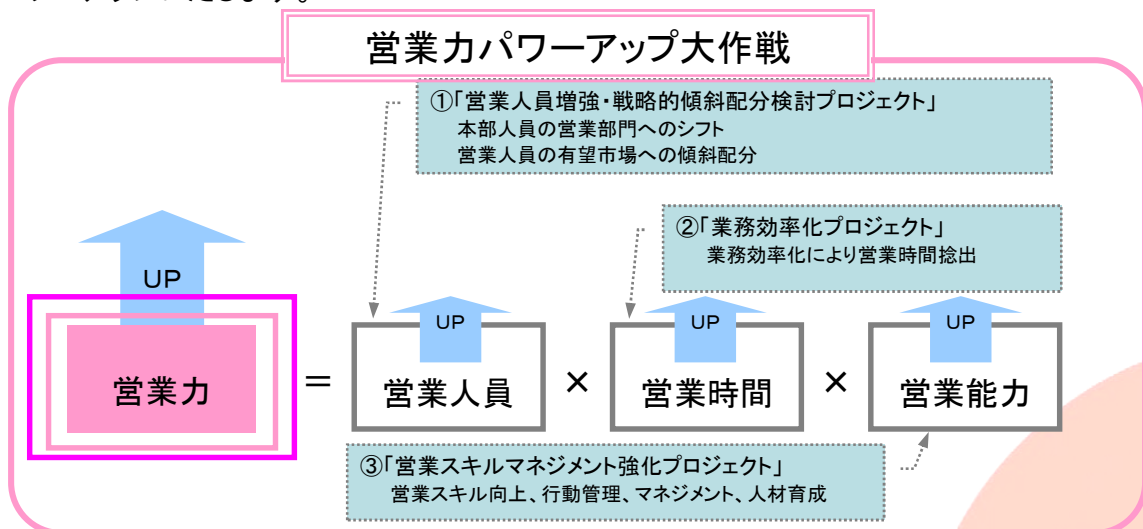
営業力パワーアップ大作戦

①「営業人員増強・戦略的傾斜配分検討プロジェクト」
本部人員の営業部門へのシフト
営業人員の有望市場への傾斜配分

②「業務効率化プロジェクト」
業務効率化により営業時間捻出

UP

営業力 ＝ 営業人員 × 営業時間 × 営業能力

UP UP UP

③「営業スキルマネジメント強化プロジェクト」
営業スキル向上、行動管理、マネジメント、人材育成